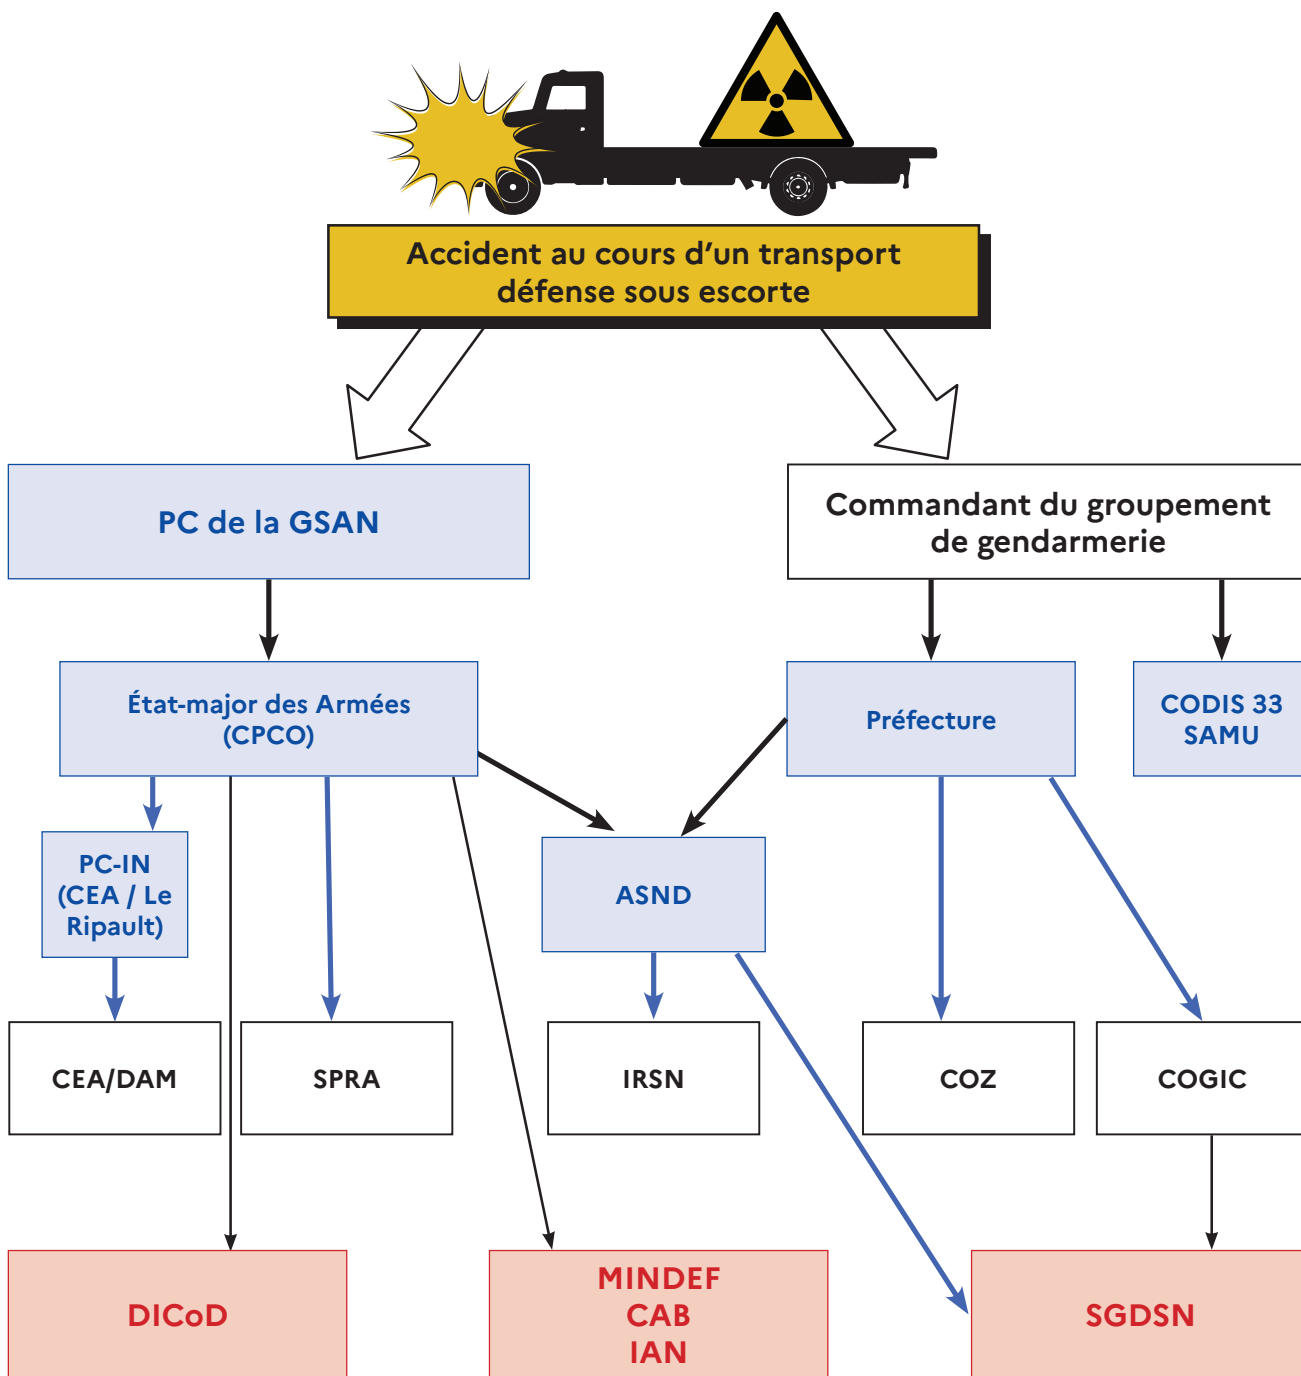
Accident au cours d'un transport défense sous escorte

PC de la GSAN

Commandant du groupement de gendarmerie

État-major des Armées (CPCO)

Préfecture

CODIS 33 SAMU

PC-IN (CEA / Le Ripault)

ASND

CEA/DAM

SPRA

IRSN

COZ

COGIC

DICoD

MINDEF CAB IAN

SGDSN